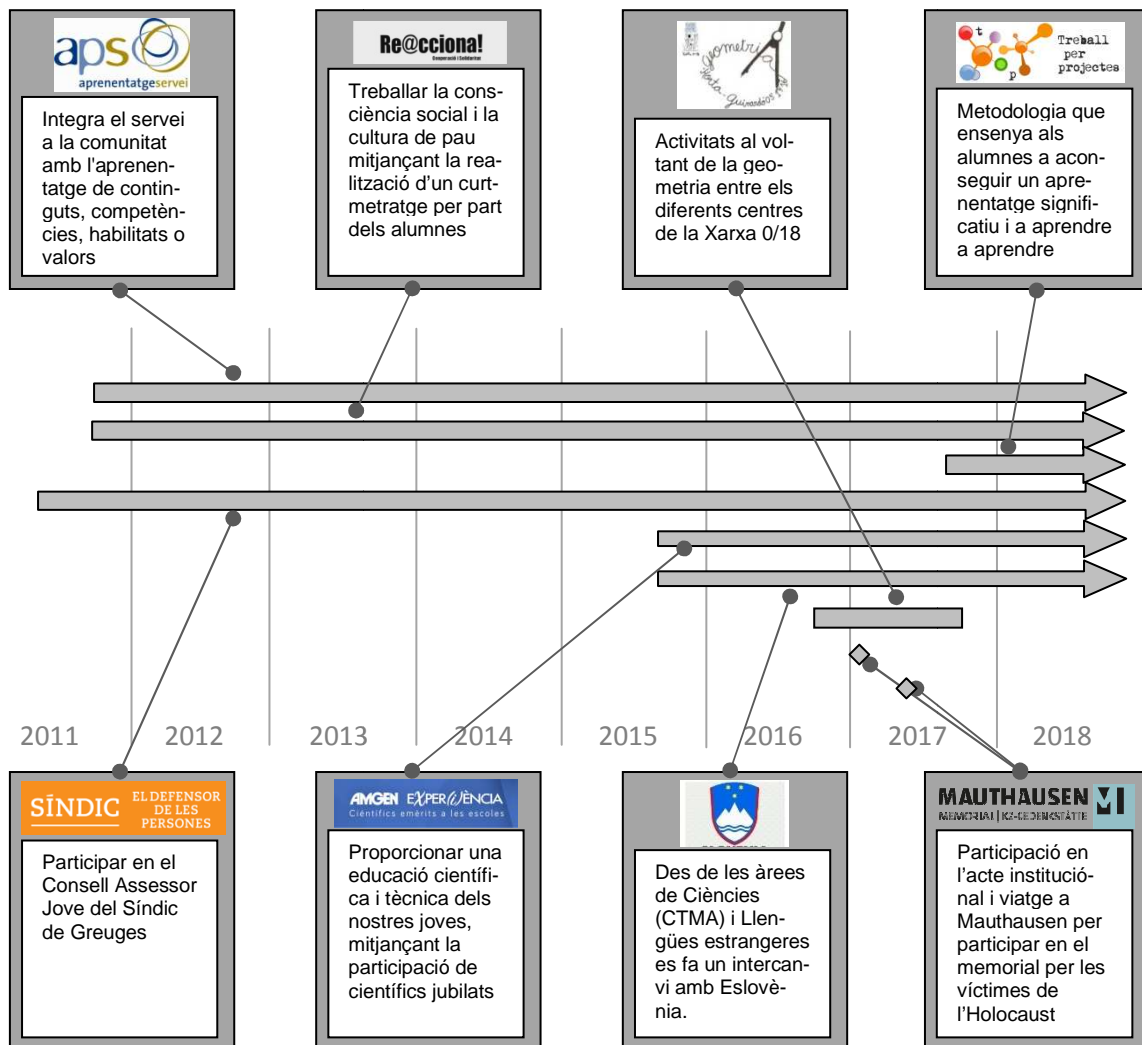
aps aprenentatgeservei

Integra el servei a la comunitat amb l'aprenentatge de continguts, competències, habilitats o valors

Re@cciona!

Treballar la consciència social i la cultura de pau mitjançant la realització d'un curtmetratge per part dels alumnes

geometria

Activitats al voltant de la geometria entre els diferents centres de la Xarxa 0/18

Treball per projectes

Metodologia que ensenya als alumnes a aconseguir un aprenentatge significatiu i a aprendre a aprendre

2011 2012 2013 2014 2015 2016 2017 2018

SÍNDIC EL DEFENSOR DE LES PERSONES

Participar en el Consell Assessor Jove del Síndic de Greuges

AMGEN EXPERIÈNCIA Científics emèrits a les escoles

Proporcionar una educació científica i tècnica dels nostres joves, mitjançant la participació de científics jubilats

Des de les àrees de Ciències (CTMA) i Llengües estrangeres es fa un intercanvi amb Eslovènia.

MAUTHAUSEN MEMORIAL | KZ-GEDENKSTÄTTE

Participació en l'acte institucional i viatge a Mauthausen per participar en el memorial per les víctimes de l'Holocaust